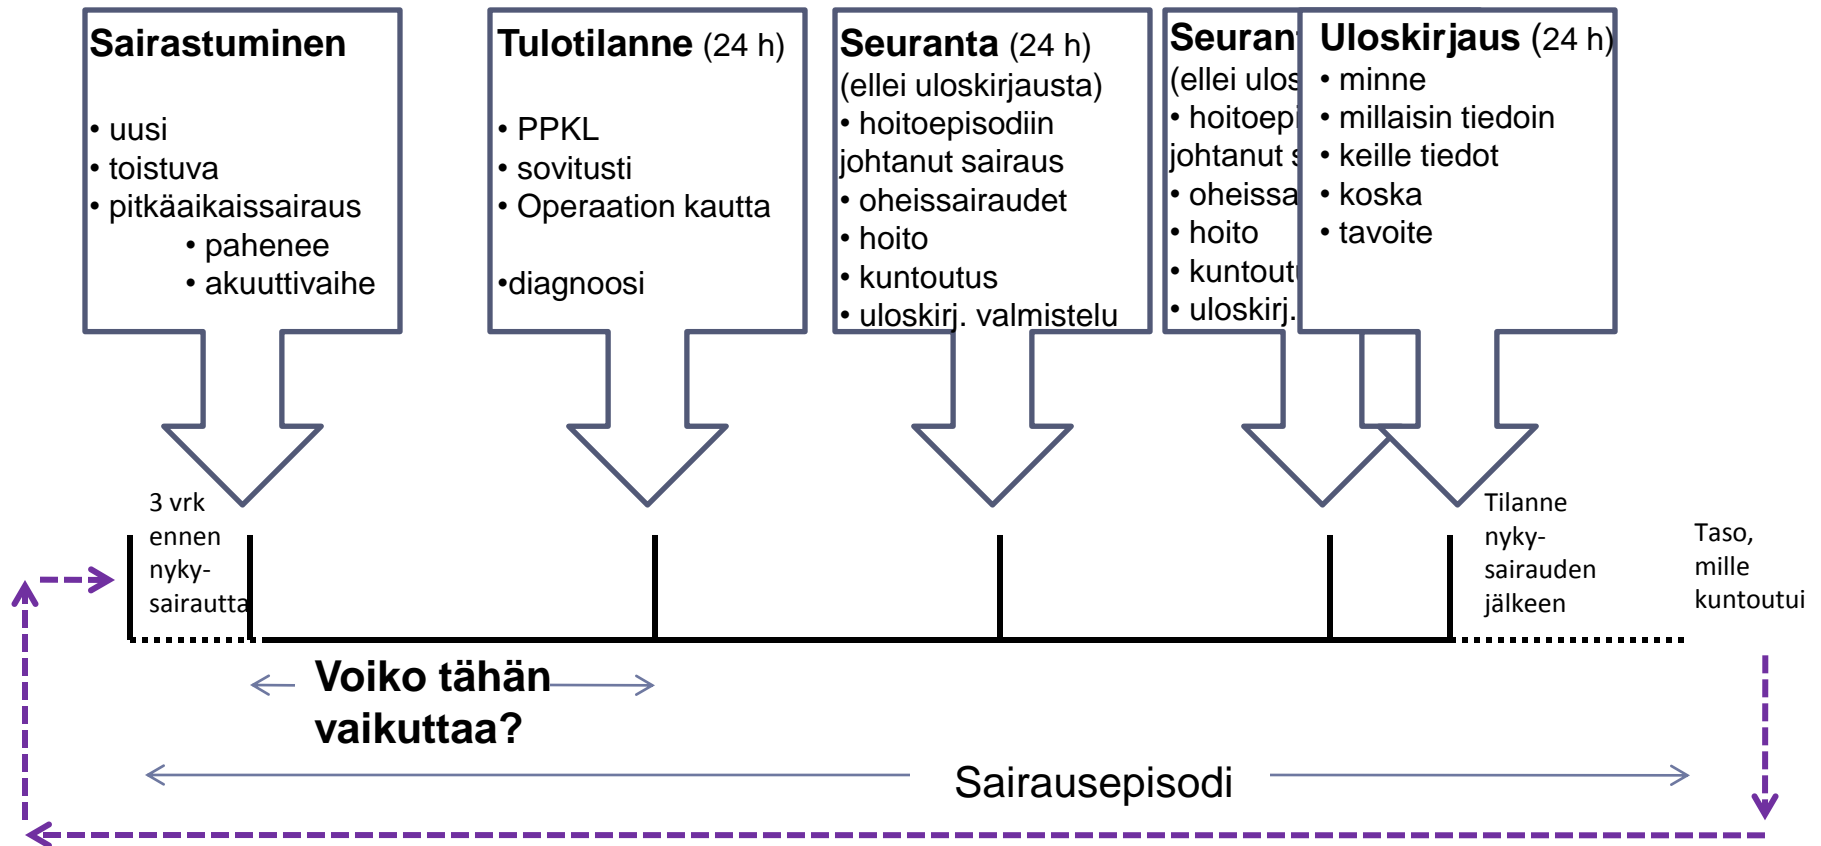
Sairastuminen

• uusi
• toistuva
• pitkäaikaissairaus
• pahenee
• akuuttivaihe

Tulotilanne (24 h)

• PPKL
• sovitusti
• Operaation kautta

•diagnoosi

Seuranta (24 h)
(ellei uloskirjausta)
• hoitoepisodiin johtanut sairaus
• oheissairaudet
• hoito
• kuntoutus
• uloskirj. valmistelu

Seuran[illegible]
(ellei ulos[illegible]
• hoitoepi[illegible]
johtanut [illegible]
• oheissa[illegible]
• hoito
• kuntout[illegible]
• uloskirj.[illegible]

Uloskirjaus (24 h)
• minne
• millaisin tiedoin
• keille tiedot
• koska
• tavoite

3 vrk ennen nyky-sairautta

Tilanne nyky-sairauden jälkeen

Taso, mille kuntoutui

Voiko tähän vaikuttaa?

Sairausepisodi